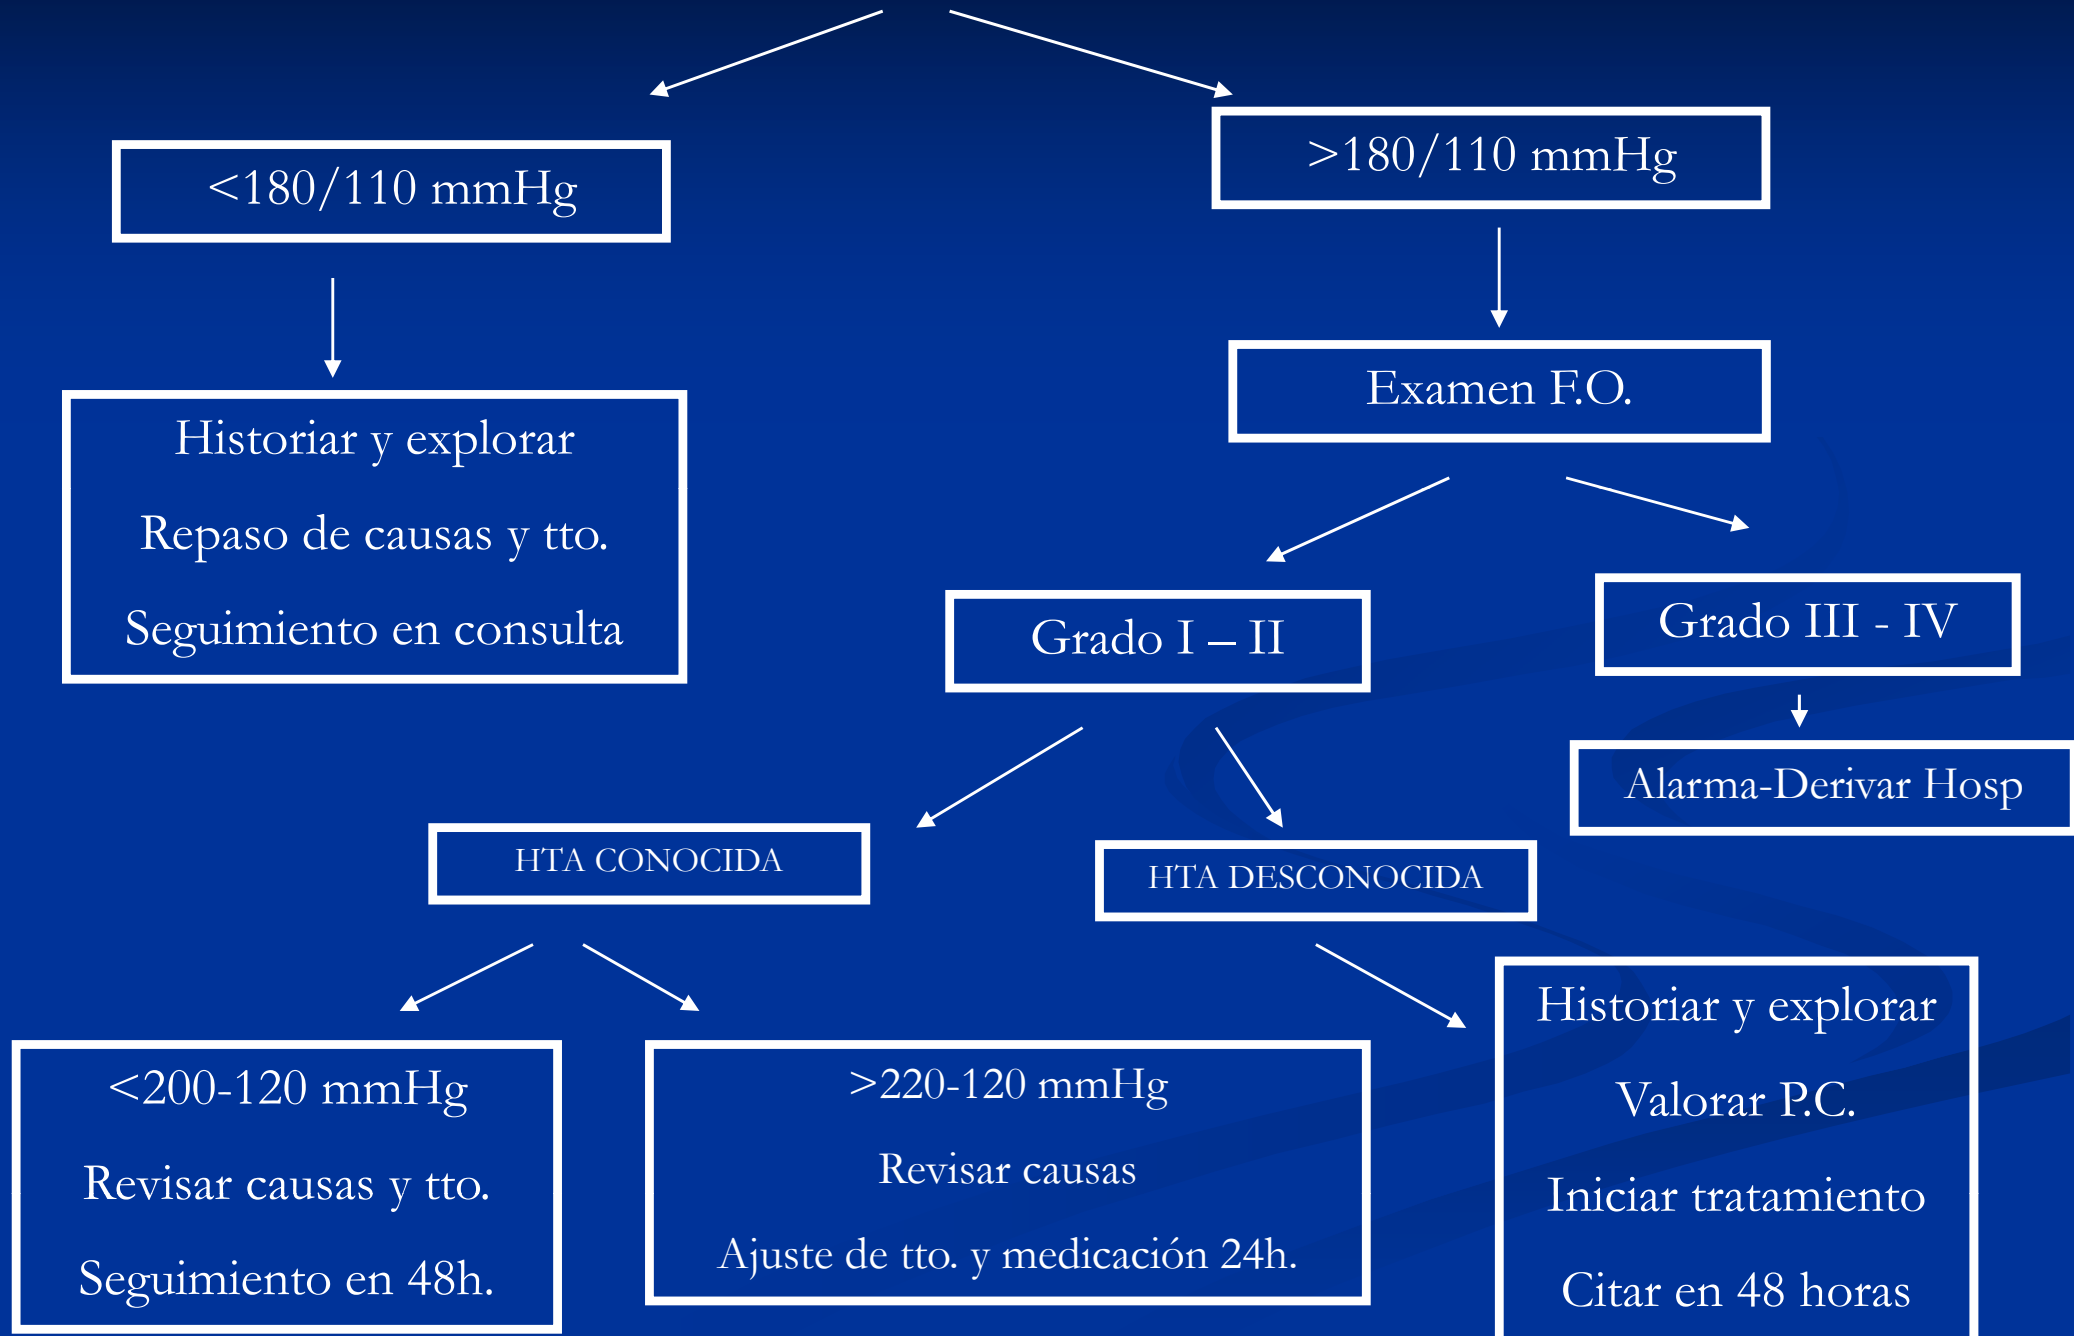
<180/110 mmHg

>180/110 mmHg

Historiar y explorar

Repaso de causas y tto.

Seguimiento en consulta

Examen F.O.

Grado I – II

Grado III - IV

Alarma-Derivar Hosp

HTA CONOCIDA

HTA DESCONOCIDA

<200-120 mmHg

Revisar causas y tto.

Seguimiento en 48h.

>220-120 mmHg

Revisar causas

Ajuste de tto. y medicación 24h.

Historiar y explorar

Valorar P.C.

Iniciar tratamiento

Citar en 48 horas